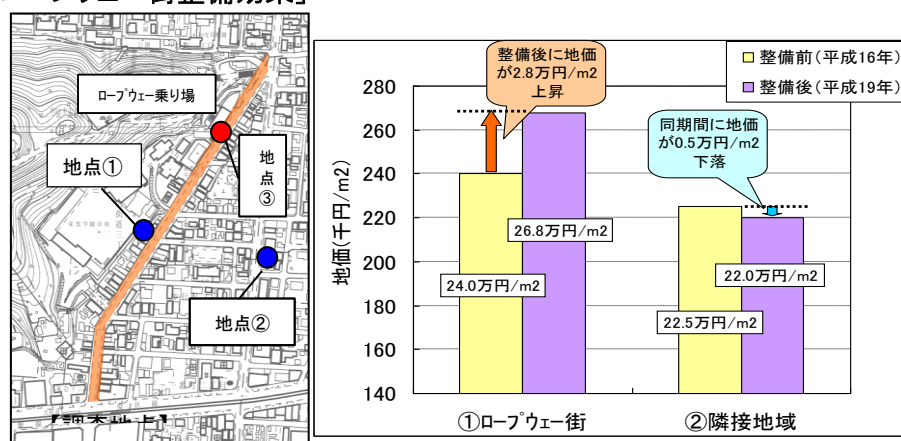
ロープウェー乗り場

地点①

地点③

地点②

【調査地点】

整備後に地価が2.8万円/m2上昇

整備前（平成16年）
整備後（平成19年）

同期間に地価が0.5万円/m2下落

地価(千円/m2)

280
260
240
220
200
180
160
140

26.8万円/m2
24.0万円/m2
22.0万円/m2
22.5万円/m2

①ロープウェー街
②隣接地域